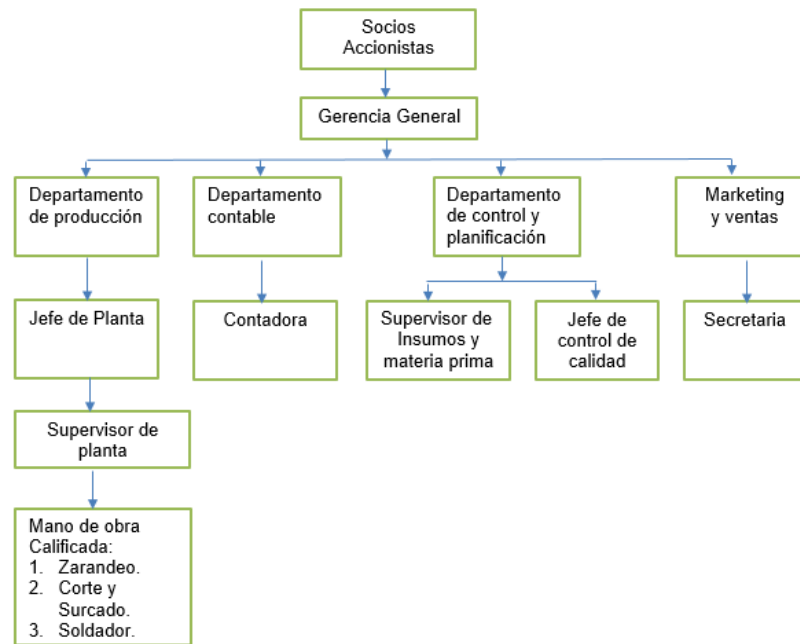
Socios Accionistas

Gerencia General

Departamento de producción

Departamento contable

Departamento de control y planificación

Marketing y ventas

Jefe de Planta

Contadora

Supervisor de Insumos y materia prima

Jefe de control de calidad

Secretaria

Supervisor de planta

Mano de obra Calificada:
1. Zarandeo.
2. Corte y Surcado.
3. Soldador.